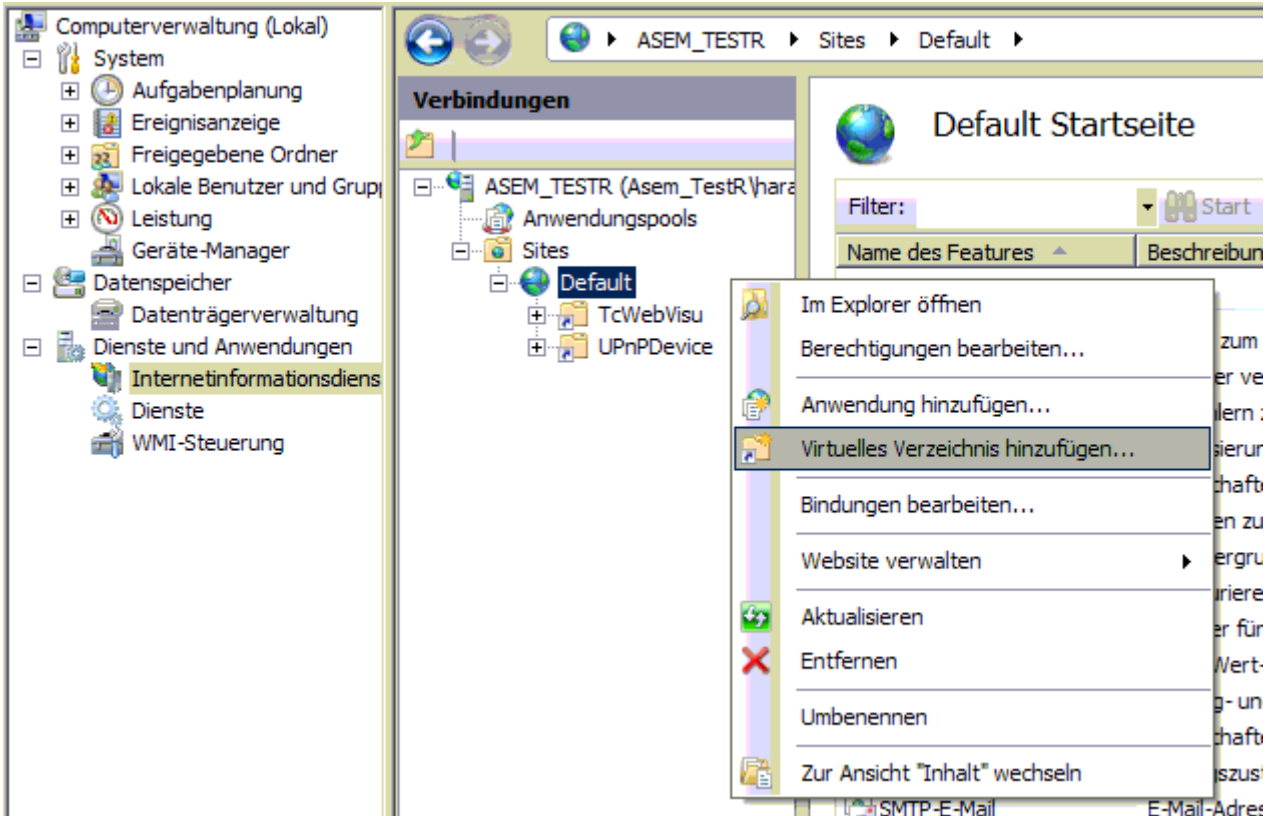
Computerverwaltung (Lokal)
System
Aufgabenplanung
Ereignisanzeige
Freigegebene Ordner
Lokale Benutzer und Grupp
Leistung
Geräte-Manager
Datenspeicher
Datenträgerverwaltung
Dienste und Anwendungen
Internetinformationsdiens
Dienste
WMI-Steuerung

ASEM_TESTR ▸ Sites ▸ Default ▸

Verbindungen
ASEM_TESTR (Asem_TestR\hara
Anwendungspools
Sites
Default
TcWebVisu
UPnPDevice

Default Startseite
Filter:
Start
Name des Features
Beschreibun

Im Explorer öffnen
Berechtigungen bearbeiten...
Anwendung hinzufügen...
Virtuelles Verzeichnis hinzufügen...
Bindungen bearbeiten...
Website verwalten
Aktualisieren
Entfernen
Umbenennen
Zur Ansicht "Inhalt" wechseln

zum
er ve
lern
sierur
thafte
en zu
ergru
uriere
er für
Wert-
g- un
thafte
szust
SMTP-E-Mail
E-Mail-Adres